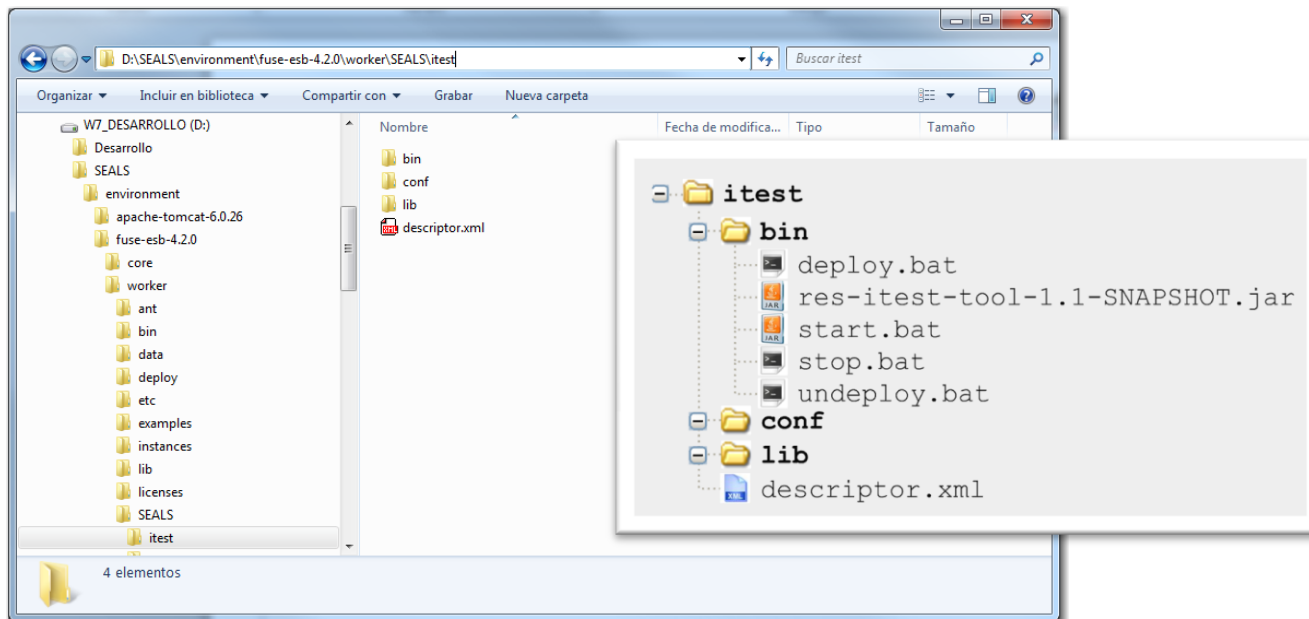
D:\SEALS\environment\fuse-esb-4.2.0\worker\SEALS\itest

Buscar itest

Organizar ▾ Incluir en biblioteca ▾ Compartir con ▾ Grabar Nueva carpeta

W7_DESARROLLO (D:)
Desarrollo
SEALS
environment
apache-tomcat-6.0.26
fuse-esb-4.2.0
core
worker
ant
bin
data
deploy
etc
examples
instances
lib
licenses
SEALS
itest

| Nombre | Fecha de modifica... | Tipo | Tamaño |
|---|---|---|---|
| bin | | | |
| conf | | | |
| lib | | | |
| descriptor.xml | | | |

4 elementos

itest
bin
deploy.bat
res-itest-tool-1.1-SNAPSHOT.jar
start.bat
stop.bat
undeploy.bat
conf
lib
descriptor.xml